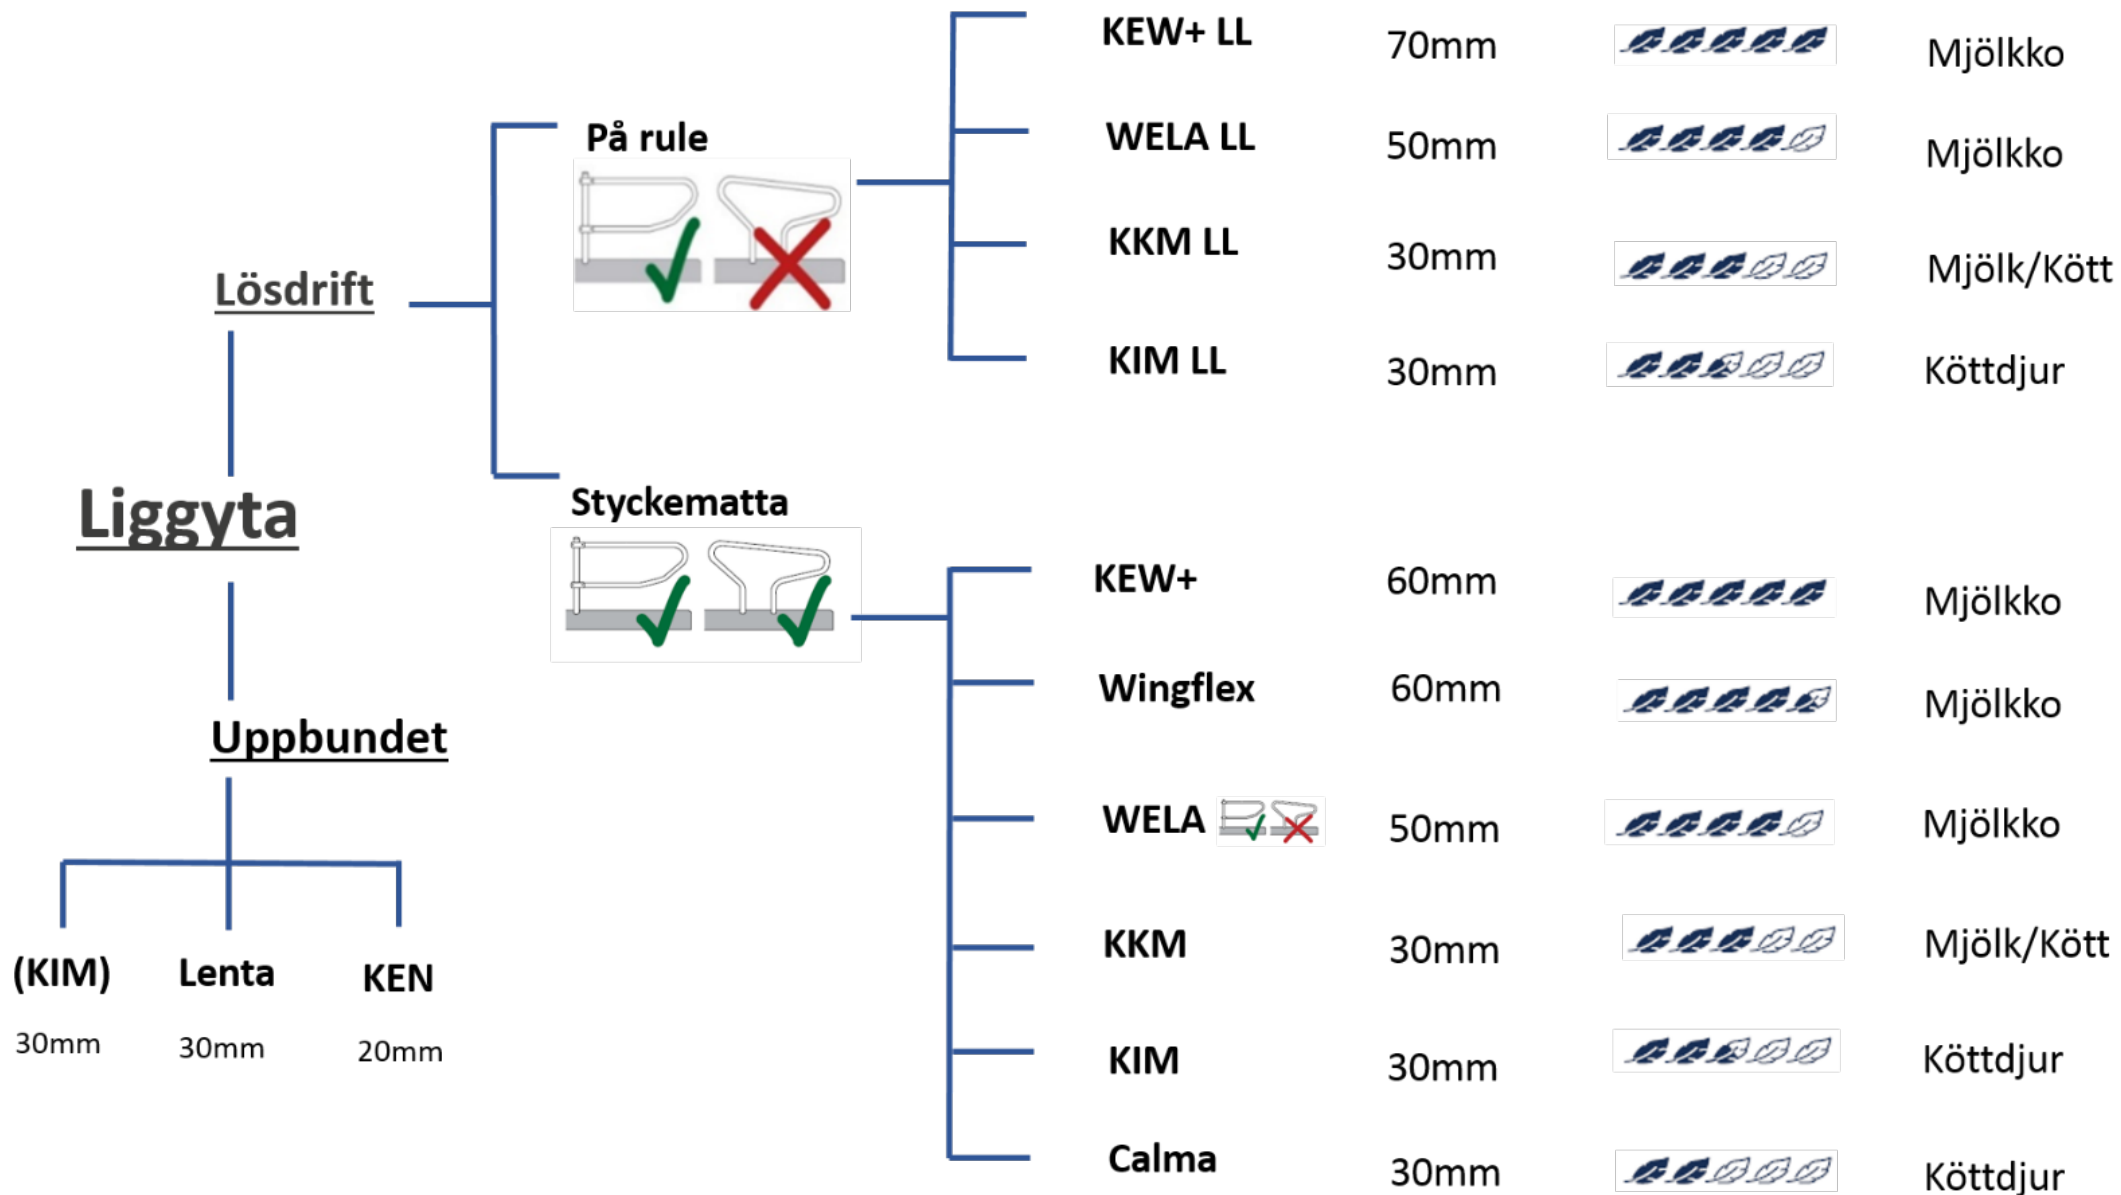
Liggyta

Lösdrift

På rule

KEW+ LL 70mm Mjölkko

WELA LL 50mm Mjölkko

KKM LL 30mm Mjölk/Kött

KIM LL 30mm Köttdjur

Styckematta

KEW+ 60mm Mjölkko

Wingflex 60mm Mjölkko

WELA 50mm Mjölkko

KKM 30mm Mjölk/Kött

KIM 30mm Köttdjur

Calma 30mm Köttdjur

Uppbundet

(KIM) 30mm

Lenta 30mm

KEN 20mm